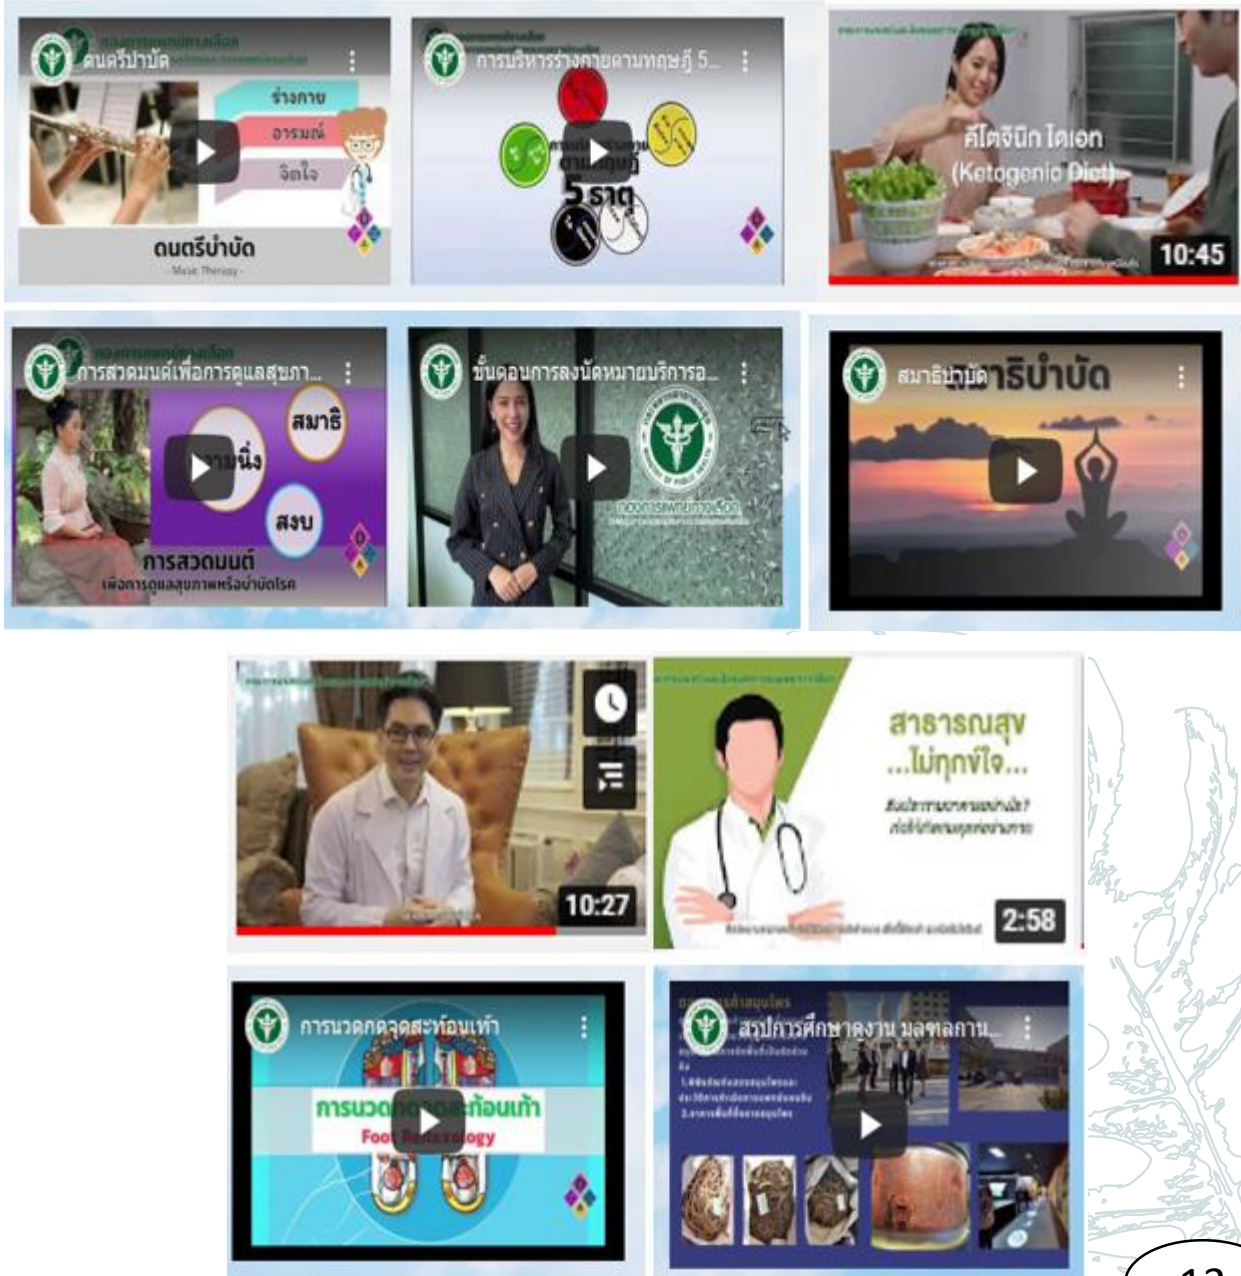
ดนตรีบำบัด

ร่างกาย

อารมณ์

จิตใจ

ดนตรีบำบัด

- Music Therapy -

การบริหารร่างกายตามทฤษฎี 5...

5 ธาตุ

คีโตจีนิก ไดเอท (Ketogenic Diet)

10:45

การสวดมนต์เพื่อการดูแลสุขภา...

สมาธิ

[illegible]นิ่ง

สงบ

การสวดมนต์

เพื่อการดูแลสุขภาพหรือบำบัดโรค

ขั้นตอนการลงนัดหมายบริการอ...

กองการแพทย์ทางเลือก

สมาธิบำบัด

สมาธิบำบัด

10:27

สาธารณสุข ...ไม่ทุกข์ใจ...

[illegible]

2:58

การนวดกดจุดสะท้อนเท้า

การนวด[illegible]สะท้อนเท้า

Foot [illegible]ology

สรุปการศึกษาดูงาน มลฑลกาน...

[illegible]

12